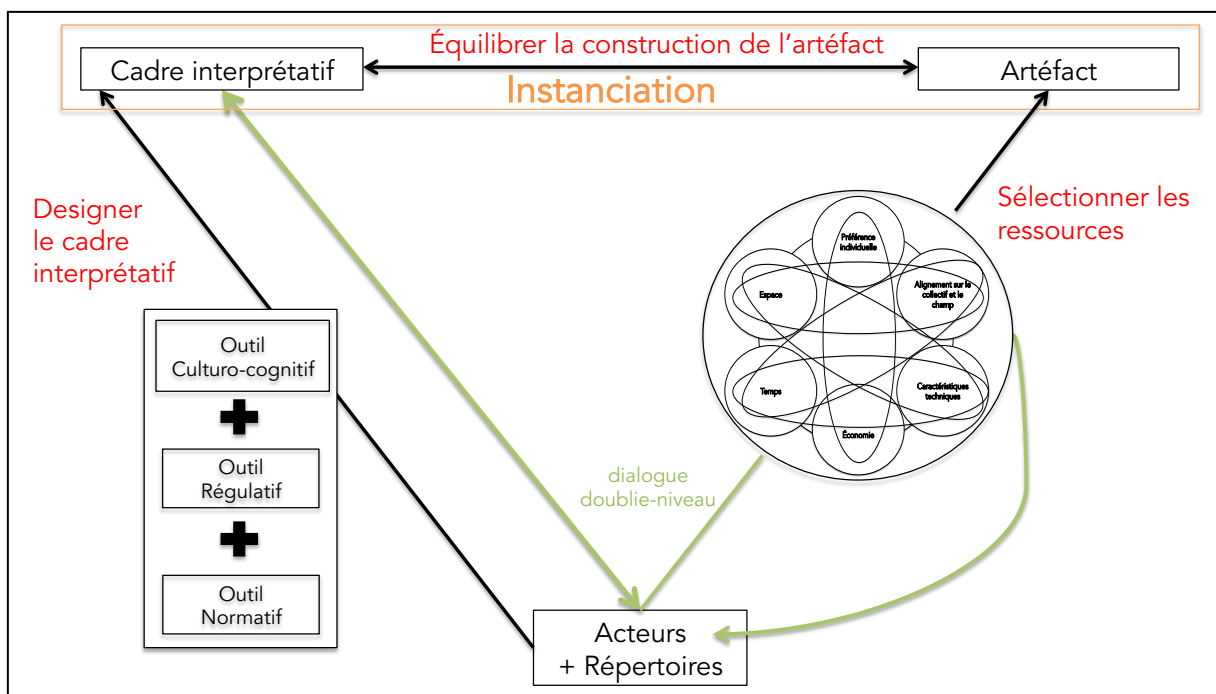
Équilibrer la construction de l'artéfact

Cadre interprétatif

Artéfact

Instanciation

Designer le cadre interprétatif

Sélectionner les ressources

Préférence individuelle

Espace

Alignement sur le collectif et le champ

Temps

Caractéristiques techniques

Économie

Outil Culturo-cognitif

Outil Régulatif

Outil Normatif

dialogue doublie-niveau

Acteurs + Répertoires